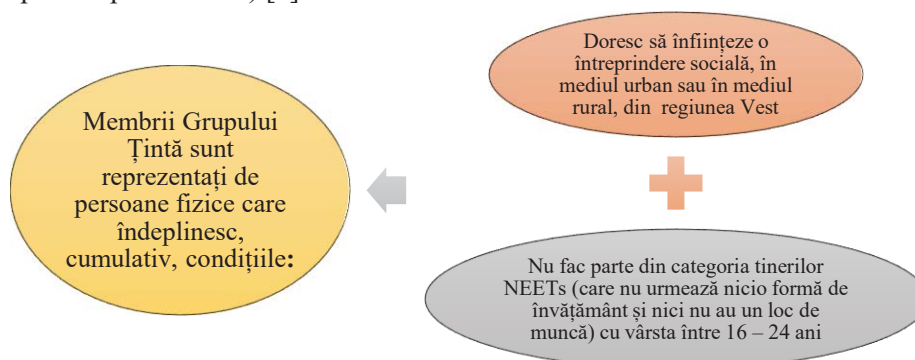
Membrii Grupului Țintă sunt reprezentați de persoane fizice care îndeplinesc, cumulativ, condițiile:

Doresc să înființeze o întreprindere socială, în mediul urban sau în mediul rural, din regiunea Vest

Nu fac parte din categoria tinerilor NEETs (care nu urmează nicio formă de învățământ și nici nu au un loc de muncă) cu vârsta între 16 – 24 ani